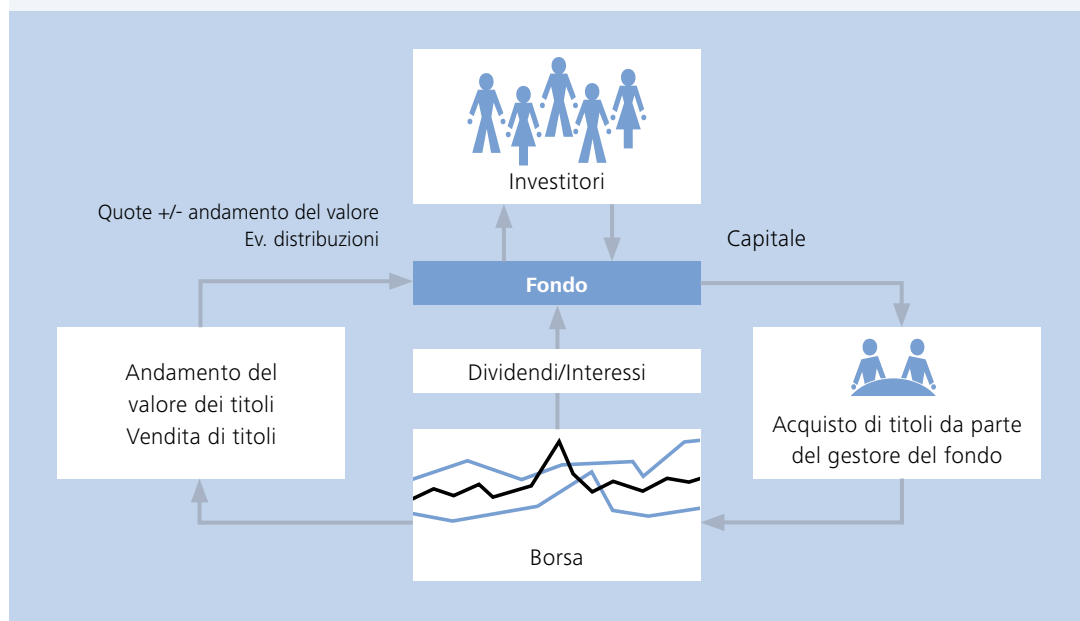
Investitori

Quote +/- andamento del valore
Ev. distribuzioni

Capitale

Fondo

Andamento del valore dei titoli
Vendita di titoli

Dividendi/Interessi

Acquisto di titoli da parte del gestore del fondo

Borsa